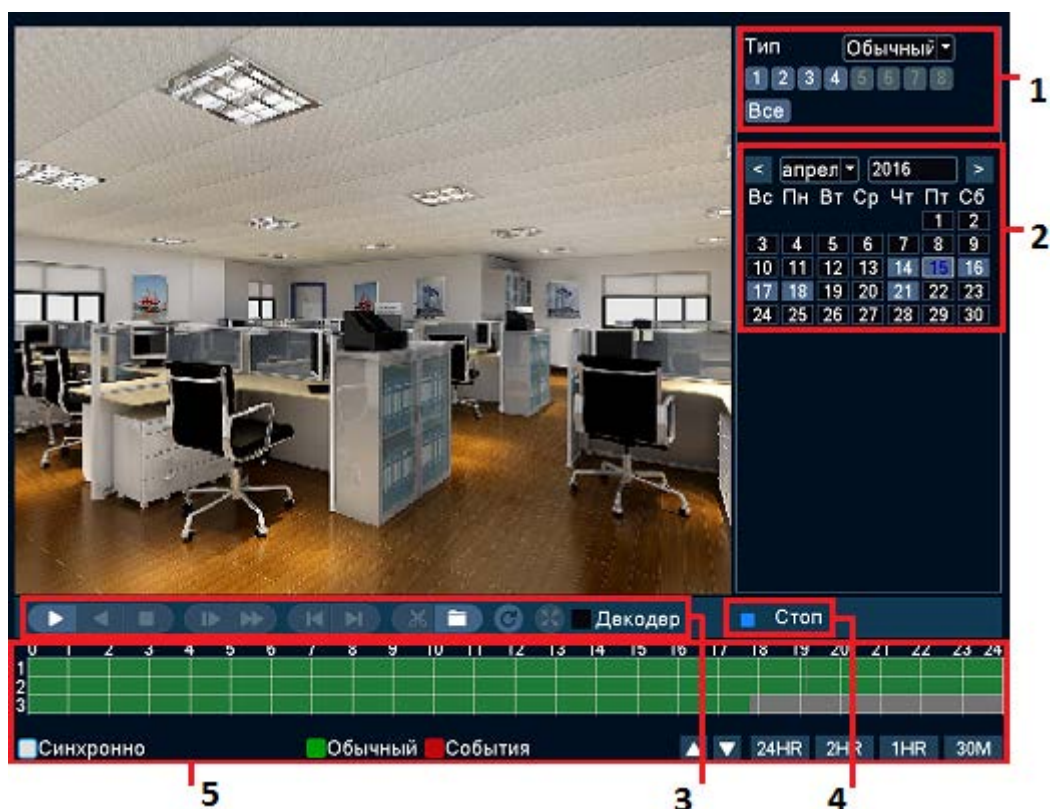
Тип Обычный

1 2 3 4 5 6 7 8

Все

1

< апрел 2016 >

| Вс | Пн | Вт | Ср | Чт | Пт | Сб |
|---|---|---|---|---|---|---|
| | | | | | 1 | 2 |
| 3 | 4 | 5 | 6 | 7 | 8 | 9 |
| 10 | 11 | 12 | 13 | 14 | 15 | 16 |
| 17 | 18 | 19 | 20 | 21 | 22 | 23 |
| 24 | 25 | 26 | 27 | 28 | 29 | 30 |

2

Декодер

Стоп

0 1 2 3 4 5 6 7 8 9 10 11 12 13 14 15 16 17 18 19 20 21 22 23 24

1
2
3

Синхронно Обычный События 24HR 2HR 1HR 30M

5 3 4